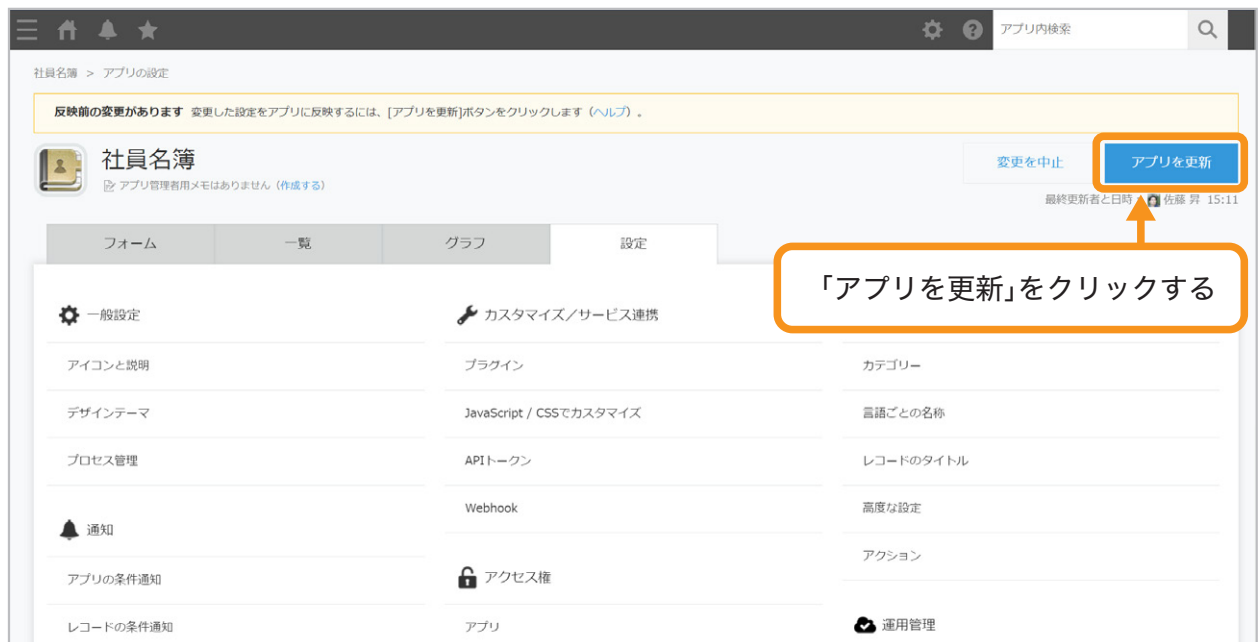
アプリ内検索

社員名簿 > アプリの設定

反映前の変更があります 変更した設定をアプリに反映するには、[アプリを更新]ボタンをクリックします（ヘルプ）。

社員名簿
アプリ管理者用メモはありません（作成する）

変更を中止
アプリを更新

最終更新者と日時 佐藤 昇 15:11

「アプリを更新」をクリックする

フォーム
一覧
グラフ
設定

一般設定
アイコンと説明
デザインテーマ
プロセス管理

通知
アプリの条件通知
レコードの条件通知

カスタマイズ／サービス連携
プラグイン
JavaScript / CSSでカスタマイズ
APIトークン
Webhook

アクセス権
アプリ

カテゴリー
言語ごとの名称
レコードのタイトル
高度な設定
アクション

運用管理